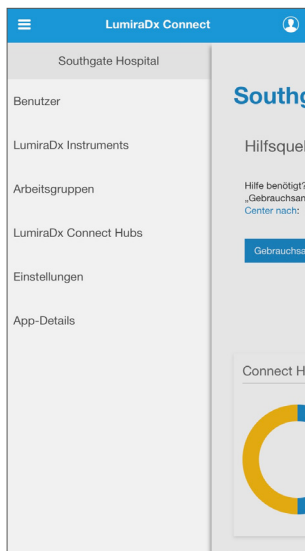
LumiraDx Connect

Southgate Hospital

Benutzer

LumiraDx Instruments

Arbeitsgruppen

LumiraDx Connect Hubs

Einstellungen

App-Details

Southg

Hilfsquel

Hilfe benötigt?
„Gebrauchsan
Center nach:

Gebrauchsa

Connect H